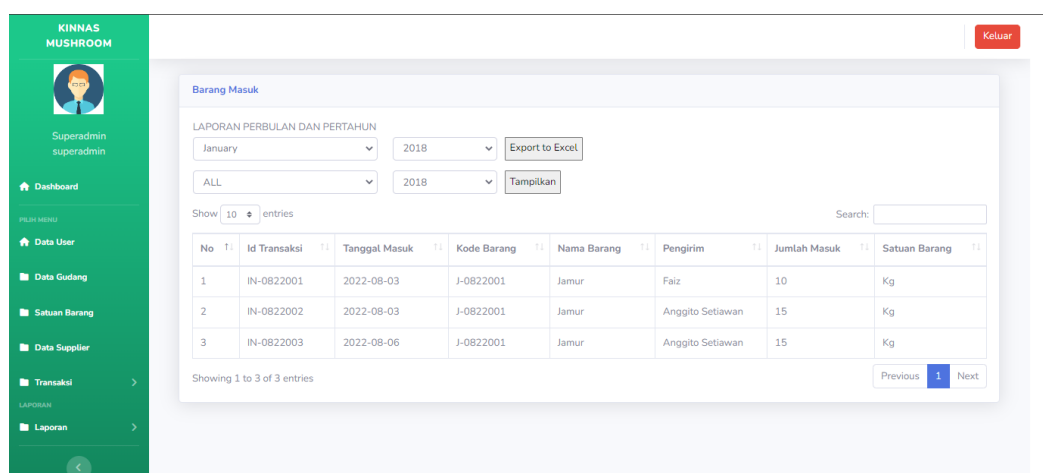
KINNAS MUSHROOM

Superadmin
superadmin

Dashboard

PILIH MENU

Data User

Data Gudang

Satuan Barang

Data Supplier

Transaksi

LAPORAN

Laporan

Keluar

Barang Masuk

LAPORAN PERBULAN DAN PERTAHUN

January 2018 Export to Excel

ALL 2018 Tampilkan

Show 10 entries

Search:

| No | Id Transaksi | Tanggal Masuk | Kode Barang | Nama Barang | Pengirim | Jumlah Masuk | Satuan Barang |
|---|---|---|---|---|---|---|---|
| 1 | IN-0822001 | 2022-08-03 | J-0822001 | Jamur | Faiz | 10 | Kg |
| 2 | IN-0822002 | 2022-08-03 | J-0822001 | Jamur | Anggito Setiawan | 15 | Kg |
| 3 | IN-0822003 | 2022-08-06 | J-0822001 | Jamur | Anggito Setiawan | 15 | Kg |

Showing 1 to 3 of 3 entries

Previous 1 Next